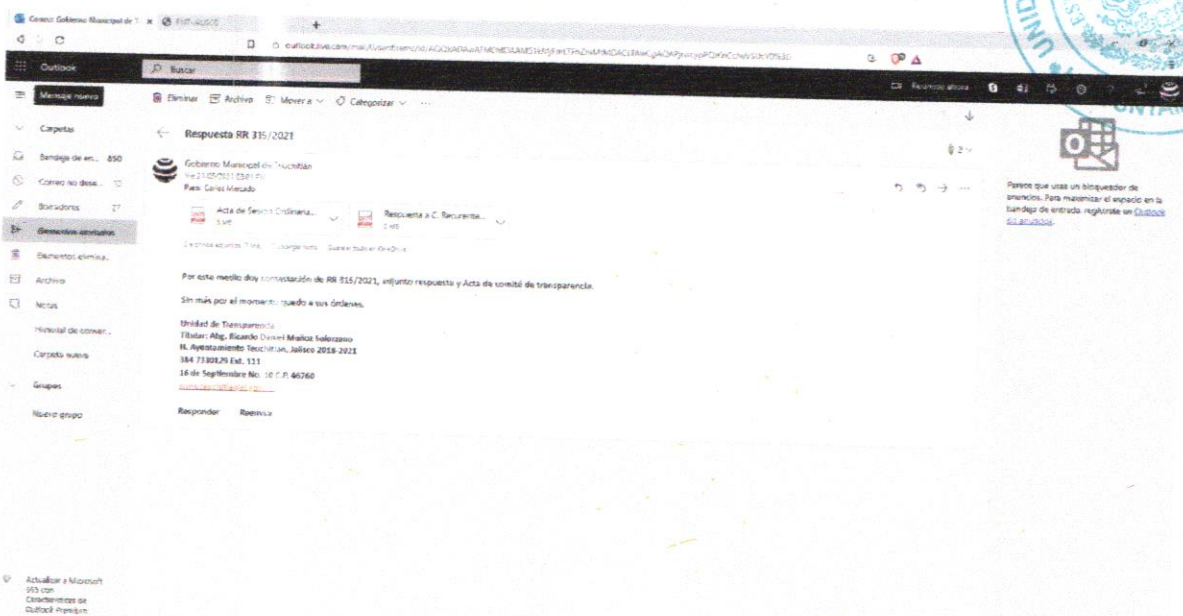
Correo: Gobierno Municipal de T × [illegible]

outlook.live.com/mail/0/sentitems/id/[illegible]

Outlook

Buscar

Reunirse ahora

Mensaje nuevo

Eliminar Archivo Mover a Categorizar ...

Carpetas

Bandeja de en... 850

Correo no dese... 

Borradores 27

Elementos enviados

Elementos elimina...

Archivo

Notas

Historial de conver...

Carpeta nueva

Grupos

Nuevo grupo

Respuesta RR 315/2021

Gobierno Municipal de Teuchitlán
Vie 21/05/2021 03:01 PM
Para: Carlos Mercado

Acta de Sesion Ordinaria...
5 MB

Respuesta a C. Recurrente...
2 MB

2 archivos adjuntos (7 MB) Descargar todo Guardar todo en OneDrive

Por este medio doy contestación de RR 315/2021, adjunto respuesta y Acta de comité de transparencia.

Sin más por el momento quedo a sus órdenes.

Unidad de Transparencia
Titular: Abg. Ricardo Daniel Muñoz Solorzano
H. Ayuntamiento Teuchitlán, Jalisco 2018-2021
384 7330129 Ext. 111
16 de Septiembre No. 10 C.P. 46760
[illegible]

Responder Reenviar

Parece que usas un bloqueador de anuncios. Para maximizar el espacio en la bandeja de entrada, regístrate en Outlook sin anuncios.

Actualizar a Microsoft 365 con características de Outlook Premium

UNID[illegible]